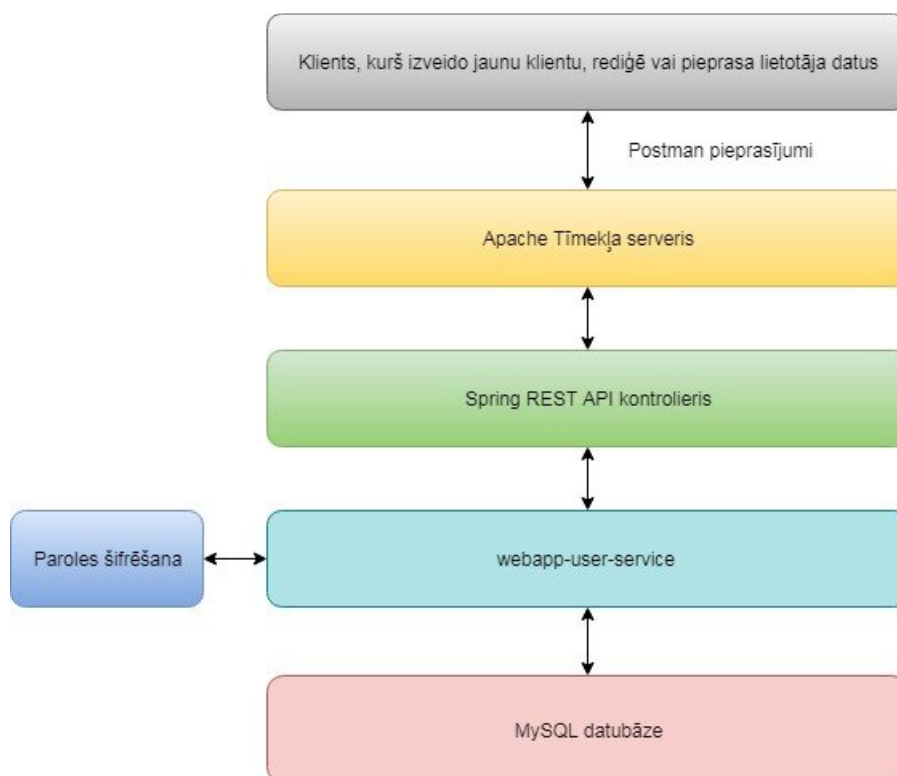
Klients, kurš izveido jaunu klientu, rediģē vai pieprasa lietotāja datus

Postman pieprasījumi

Apache Tīmekļa serveris

Spring REST API kontrolieris

Paroles šifrēšana

webapp-user-service

MySQL datubāze